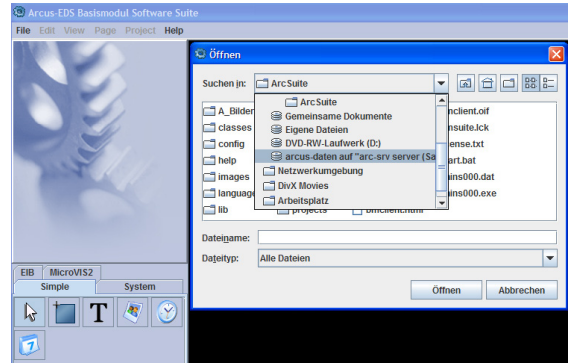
Arcus-EDS Basismodul Software Suite

File Edit View Page Project Help

Öffnen

Suchen in: ArcSuite

ArcSuite
Gemeinsame Dokumente
Eigene Dateien
DVD-RW-Laufwerk (D:)
arcus-daten auf "arc-srv server (Sa
Netzwerkumgebung
DivX Movies
Arbeitsplatz

A_Bilder
classes
config
help
images
language
lib

projects
bmclient.html

nclient.oif
nsuite.lck
ense.txt
art.bat
ins000.dat
ins000.exe

Dateiname:
Dateityp: Alle Dateien

Öffnen
Abbrechen

EIB MicroVIS2
Simple System
T
7